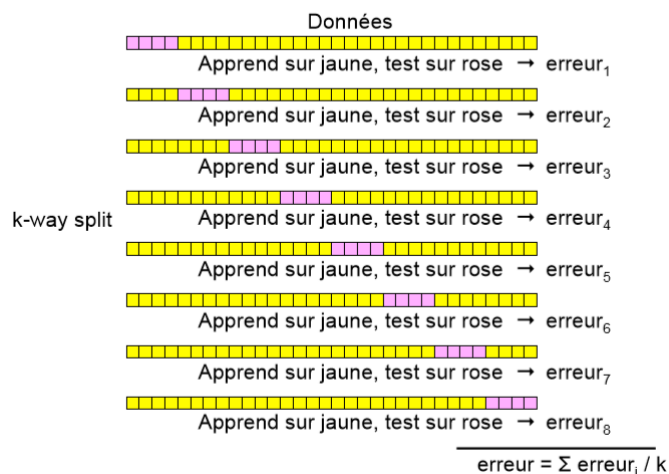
Données

Apprend sur jaune, test sur rose $\rightarrow$ erreur$_1$

Apprend sur jaune, test sur rose $\rightarrow$ erreur$_2$

Apprend sur jaune, test sur rose $\rightarrow$ erreur$_3$

k-way split

Apprend sur jaune, test sur rose $\rightarrow$ erreur$_4$

Apprend sur jaune, test sur rose $\rightarrow$ erreur$_5$

Apprend sur jaune, test sur rose $\rightarrow$ erreur$_6$

Apprend sur jaune, test sur rose $\rightarrow$ erreur$_7$

Apprend sur jaune, test sur rose $\rightarrow$ erreur$_8$

erreur = $\Sigma$ erreur$_i$ / k